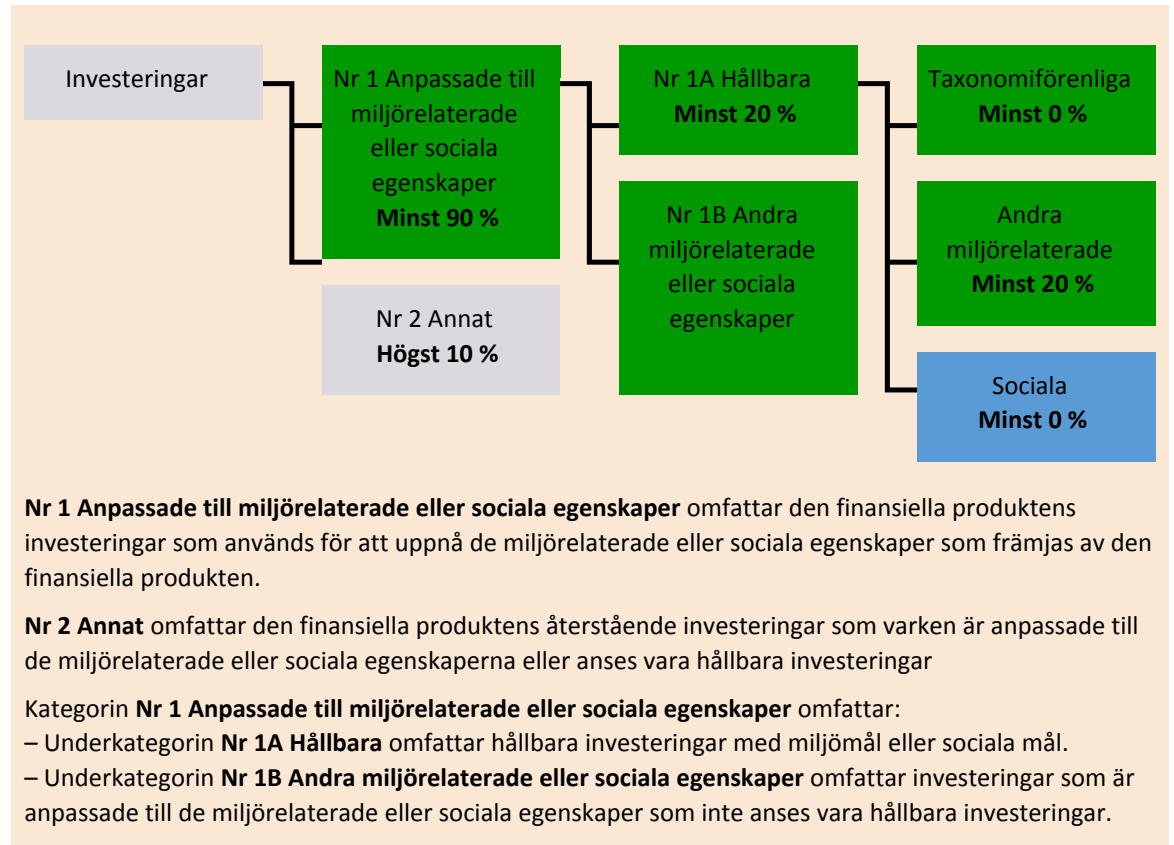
Investeringar

Nr 1 Anpassade till miljörelaterade eller sociala egenskaper
**Minst 90 %**

Nr 2 Annat
**Högst 10 %**

Nr 1A Hållbara
**Minst 20 %**

Nr 1B Andra miljörelaterade eller sociala egenskaper

Taxonomiförenliga
**Minst 0 %**

Andra miljörelaterade
**Minst 20 %**

Sociala
**Minst 0 %**

**Nr 1 Anpassade till miljörelaterade eller sociala egenskaper** omfattar den finansiella produktens investeringar som används för att uppnå de miljörelaterade eller sociala egenskaper som främjas av den finansiella produkten.

**Nr 2 Annat** omfattar den finansiella produktens återstående investeringar som varken är anpassade till de miljörelaterade eller sociala egenskaperna eller anses vara hållbara investeringar

Kategorin **Nr 1 Anpassade till miljörelaterade eller sociala egenskaper** omfattar:
– Underkategorin **Nr 1A Hållbara** omfattar hållbara investeringar med miljömål eller sociala mål.
– Underkategorin **Nr 1B Andra miljörelaterade eller sociala egenskaper** omfattar investeringar som är anpassade till de miljörelaterade eller sociala egenskaper som inte anses vara hållbara investeringar.